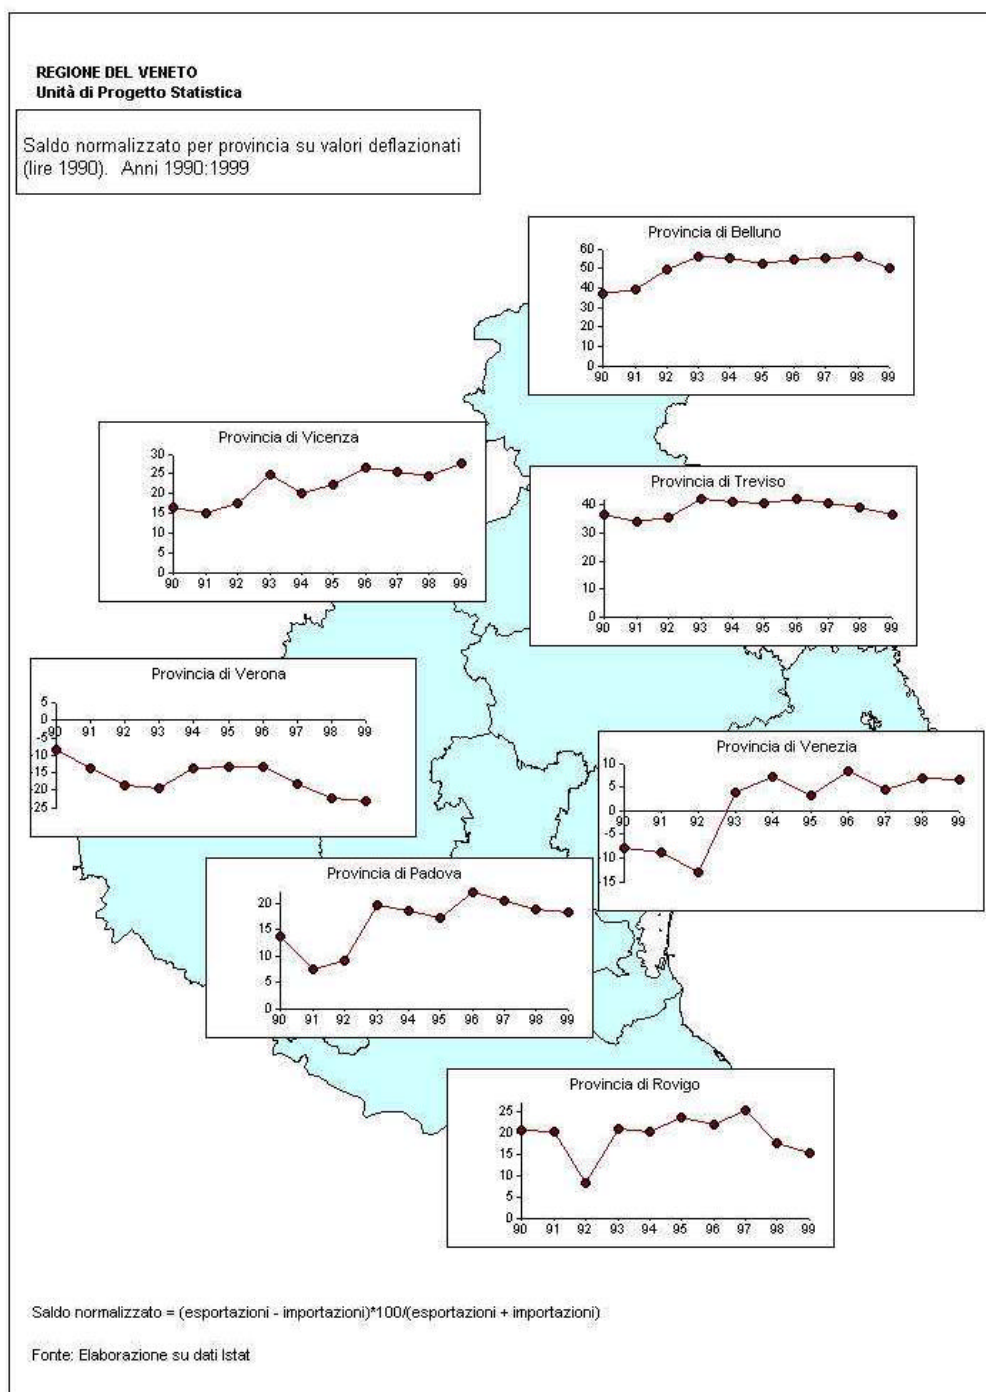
REGIONE DEL VENETO
Unità di Progetto Statistica

Saldo normalizzato per provincia su valori deflazionati (lire 1990). Anni 1990:1999

Provincia di Belluno
60
50
40
30
20
10
0
90 91 92 93 94 95 96 97 98 99

Provincia di Vicenza
30
25
20
15
10
5
0
90 91 92 93 94 95 96 97 98 99

Provincia di Treviso
40
30
20
10
0
90 91 92 93 94 95 96 97 98 99

Provincia di Verona
5
0
-5
-10
-15
-20
-25
90 91 92 93 94 95 96 97 98 99

Provincia di Venezia
10
5
0
-5
-10
-15
90 91 92 93 94 95 96 97 98 99

Provincia di Padova
20
15
10
5
0
90 91 92 93 94 95 96 97 98 99

Provincia di Rovigo
25
20
15
10
5
0
90 91 92 93 94 95 96 97 98 99

Saldo normalizzato = (esportazioni - importazioni)*100/(esportazioni + importazioni)

Fonte: Elaborazione su dati Istat